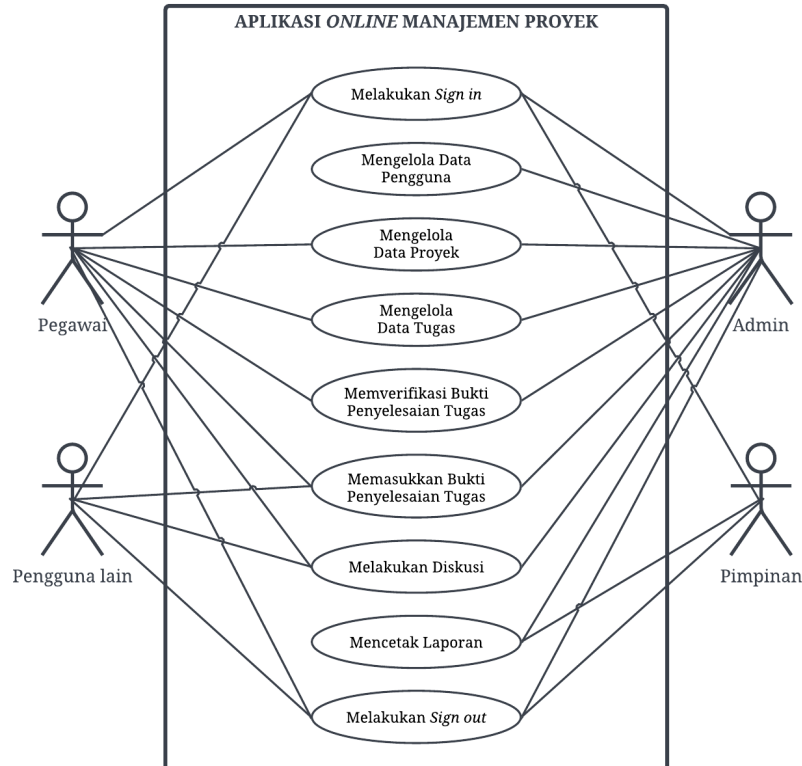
APLIKASI ONLINE MANAJEMEN PROYEK

Melakukan Sign in

Mengelola Data Pengguna

Mengelola Data Proyek

Mengelola Data Tugas

Memverifikasi Bukti Penyelesaian Tugas

Memasukkan Bukti Penyelesaian Tugas

Melakukan Diskusi

Mencetak Laporan

Melakukan Sign out

Pegawai

Pengguna lain

Admin

Pimpinan